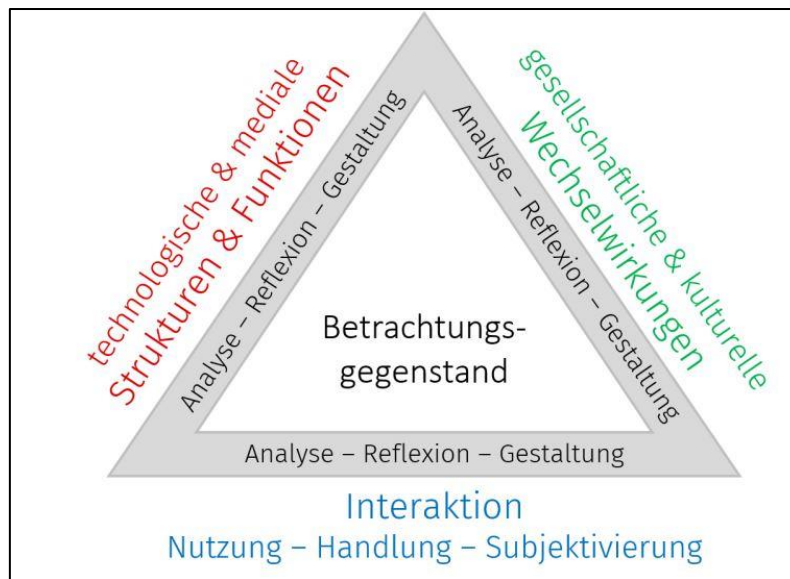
technologische & mediale
Strukturen & Funktionen

gesellschaftliche & kulturelle
Wechselwirkungen

Analyse – Reflexion – Gestaltung

Analyse – Reflexion – Gestaltung

Betrachtungsgegenstand

Analyse – Reflexion – Gestaltung

Interaktion
Nutzung – Handlung – Subjektivierung